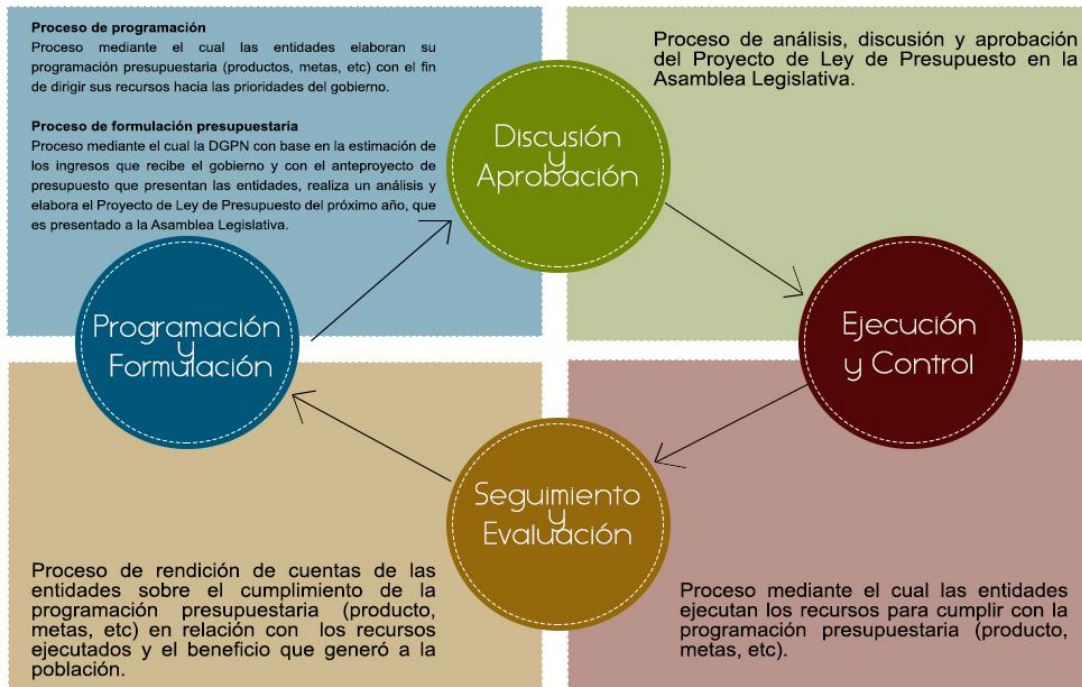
**Proceso de programación**
Proceso mediante el cual las entidades elaboran su programación presupuestaria (productos, metas, etc) con el fin de dirigir sus recursos hacia las prioridades del gobierno.

**Proceso de formulación presupuestaria**
Proceso mediante el cual la DGPN con base en la estimación de los ingresos que recibe el gobierno y con el anteproyecto de presupuesto que presentan las entidades, realiza un análisis y elabora el Proyecto de Ley de Presupuesto del próximo año, que es presentado a la Asamblea Legislativa.

Proceso de análisis, discusión y aprobación del Proyecto de Ley de Presupuesto en la Asamblea Legislativa.

Discusión y Aprobación

Programación y Formulación

Ejecución y Control

Seguimiento y Evaluación

Proceso de rendición de cuentas de las entidades sobre el cumplimiento de la programación presupuestaria (producto, metas, etc) en relación con los recursos ejecutados y el beneficio que generó a la población.

Proceso mediante el cual las entidades ejecutan los recursos para cumplir con la programación presupuestaria (producto, metas, etc).